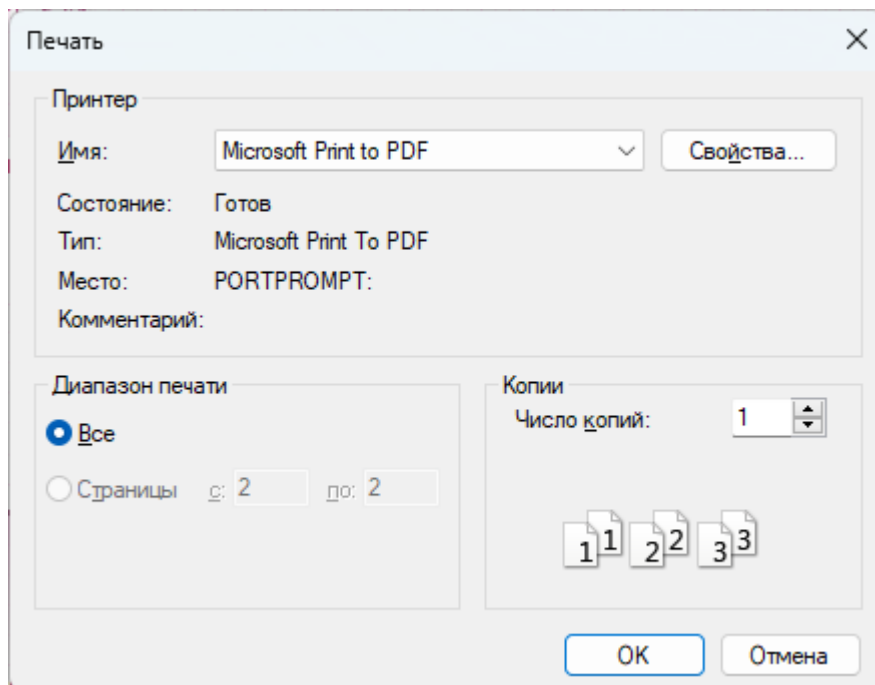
Печать

Принтер

Имя: Microsoft Print to PDF

Свойства...

Состояние: Готов

Тип: Microsoft Print To PDF

Место: PORTPROMPT:

Комментарий:

Диапазон печати

Все

Страницы с: 2 по: 2

Копии

Число копий: 1

1 1 2 2 3 3

OK

Отмена